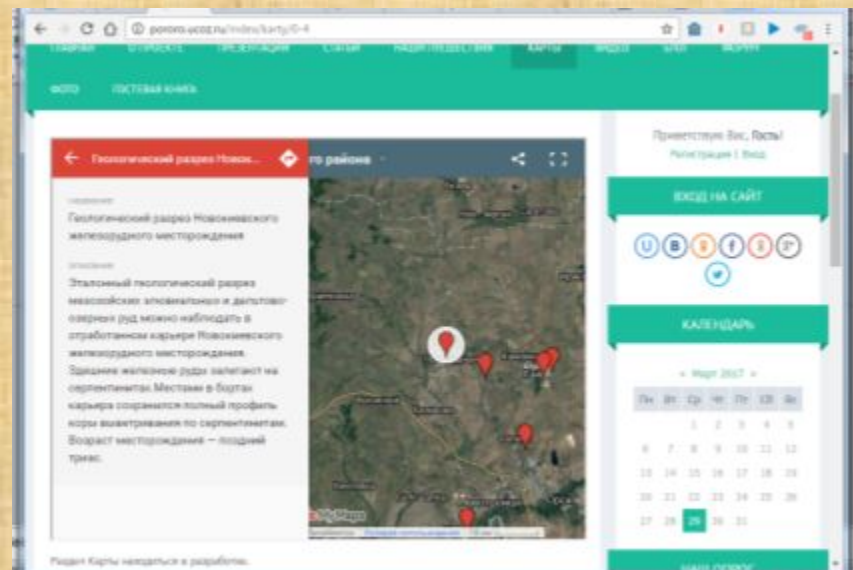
pororo.ucoz.ru/index/karty/0-4

ГЛАВНАЯ О ПРОЕКТЕ ПРЕЗЕНТАЦИИ СТАТЬИ НАШИ ПЕДЕСТВИЯ КАРТЫ ВИДЕО БЛИ ФОРУМ

ФОТО ГОСТЕВАЯ КНИГА

Геологический разрез Новок...

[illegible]го района

НАЗВАНИЕ
Геологический разрез Новокиевского железорудного месторождения

ОПИСАНИЕ
Эталонный геологический разрез мезозойских элювиальных и дельтово-озерных руд можно наблюдать в отработанном карьере Новокиевского железорудного месторождения. Здешние железные руды залегают на серпентинитах. Местами в бортах карьера сохранился полный профиль коры выветривания по серпентинитам. Возраст месторождения — поздний триас.

My Maps

Приветствую Вас, Гость!
Регистрация | Вход

ВХОД НА САЙТ

КАЛЕНДАРЬ

« Март 2017 »

| Пн | Вт | Ср | Чт | Пт | Сб | Вс |
|---|---|---|---|---|---|---|
| | | 1 | 2 | 3 | 4 | 5 |
| 6 | 7 | 8 | 9 | 10 | 11 | 12 |
| 13 | 14 | 15 | 16 | 17 | 18 | 19 |
| 20 | 21 | 22 | 23 | 24 | 25 | 26 |
| 27 | 28 | 29 | 30 | 31 | | |

НАШ ОПРОС

Раздел Карты находиться в разработке.